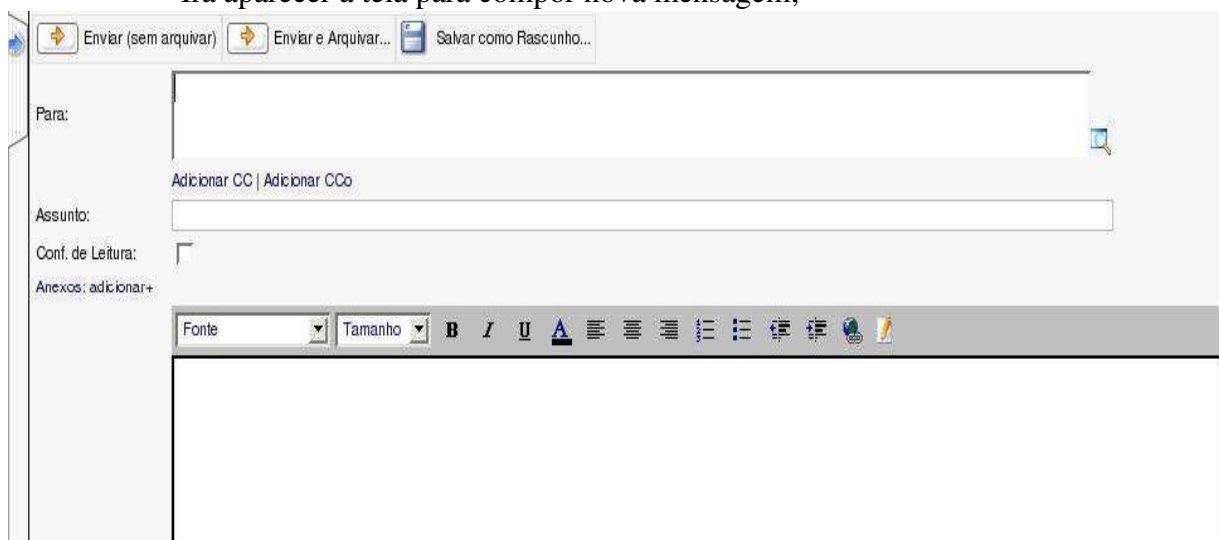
Irá aparecer a tela para compor nova mensagem;

Enviar (sem arquivar) Enviar e Arquivar... Salvar como Rascunho...

Para:

Adicionar CC | Adicionar CCo

Assunto:

Conf. de Leitura:

Anexos: adicionar+

Fonte Tamanho B I U A